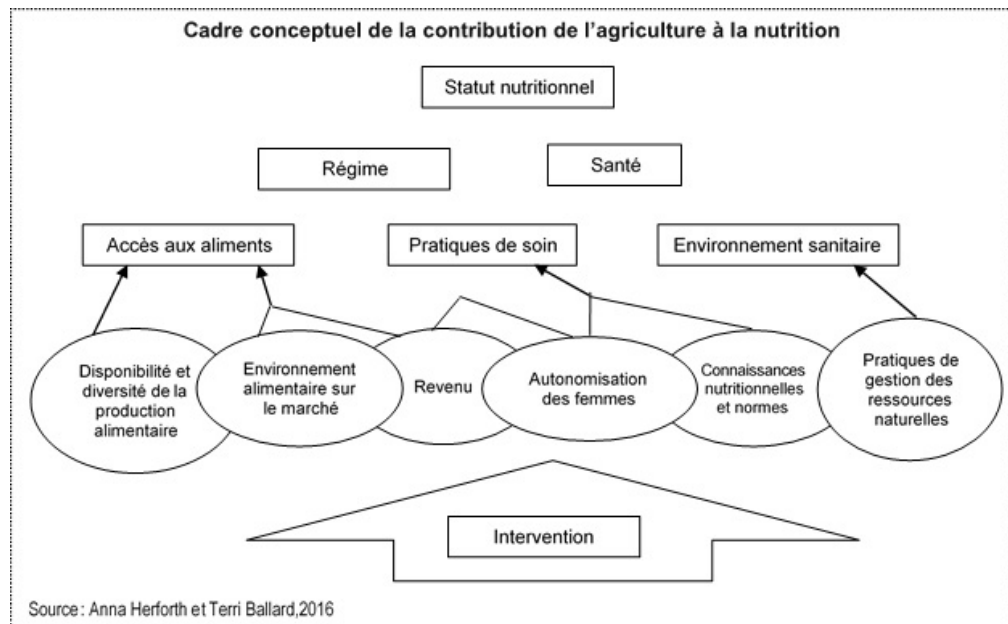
Cadre conceptuel de la contribution de l’agriculture à la nutrition

Statut nutritionnel

Régime

Santé

Accès aux aliments

Pratiques de soin

Environnement sanitaire

Disponibilité et diversité de la production alimentaire

Environnement alimentaire sur le marché

Revenu

Autonomisation des femmes

Connaissances nutritionnelles et normes

Pratiques de gestion des ressources naturelles

Intervention

Source : Anna Herforth et Terri Ballard,2016